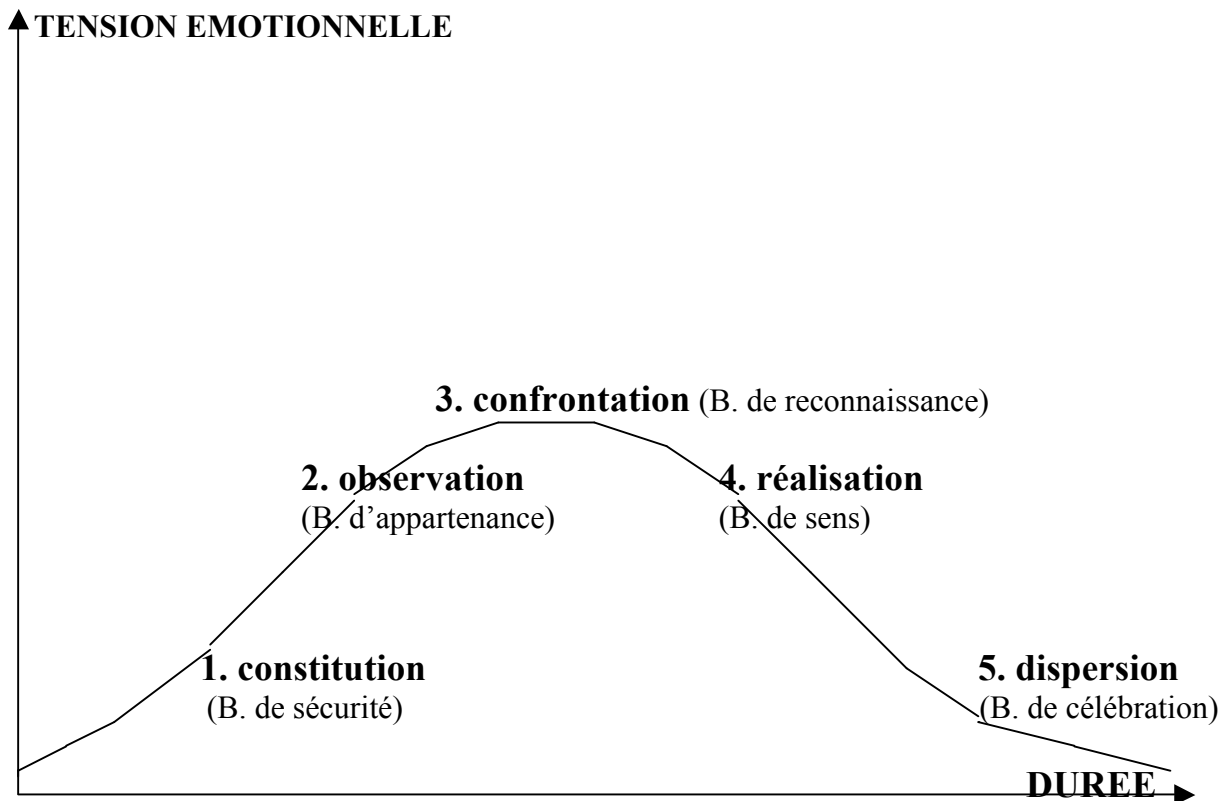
TENSION EMOTIONNELLE

3. confrontation (B. de reconnaissance)

2. observation
(B. d'appartenance)

4. réalisation
(B. de sens)

1. constitution
(B. de sécurité)

5. dispersion
(B. de célébration)

DUREE